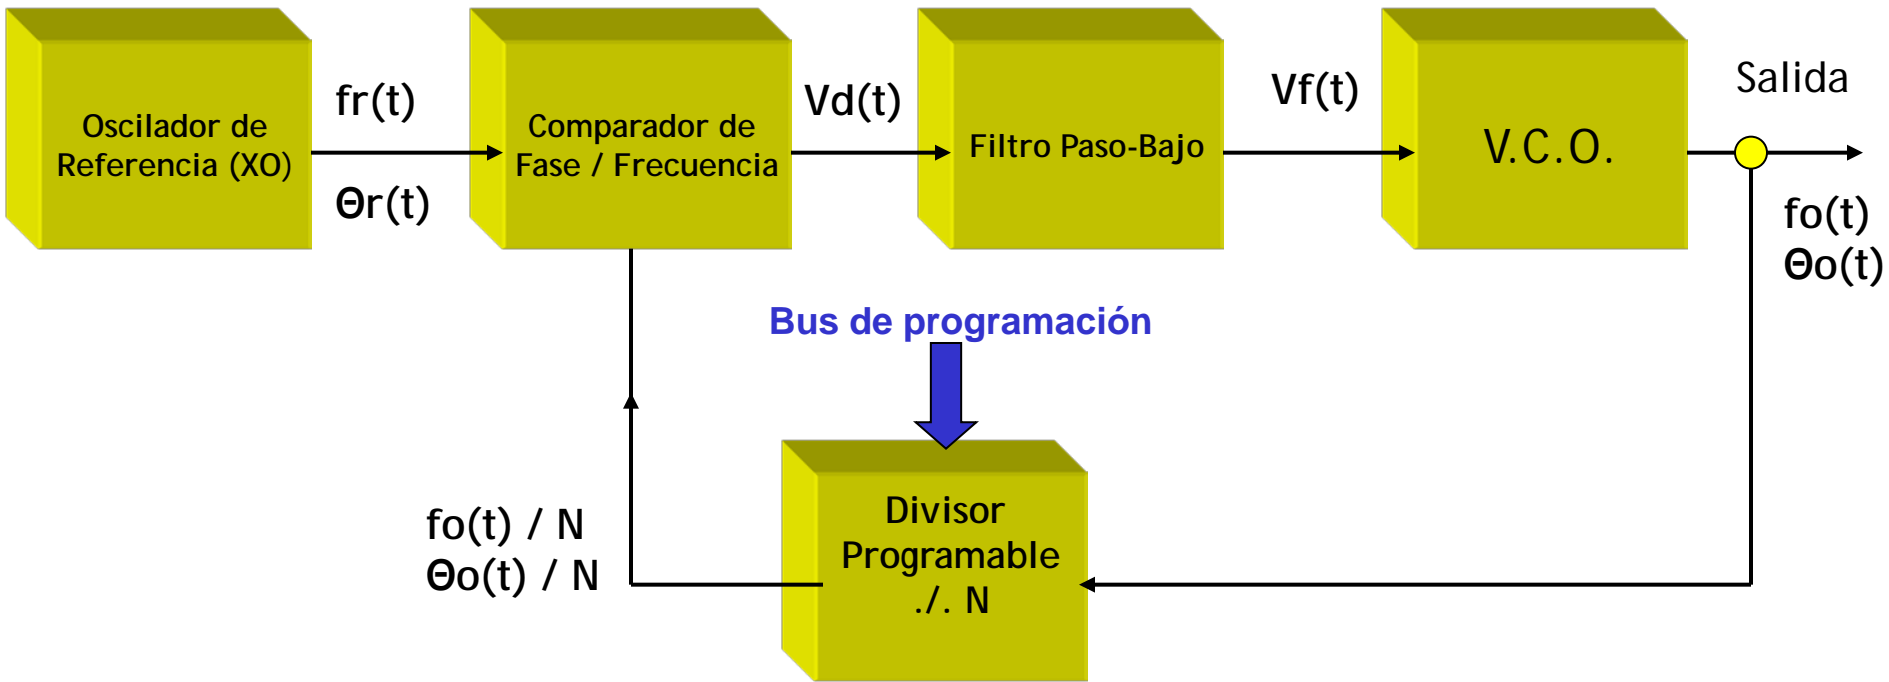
Oscilador de Referencia (XO)

fr(t)

Θr(t)

Comparador de Fase / Frecuencia

Vd(t)

Filtro Paso-Bajo

Vf(t)

V.C.O.

Salida

fo(t)
Θo(t)

Bus de programación

Divisor Programable ./. N

fo(t) / N
Θo(t) / N